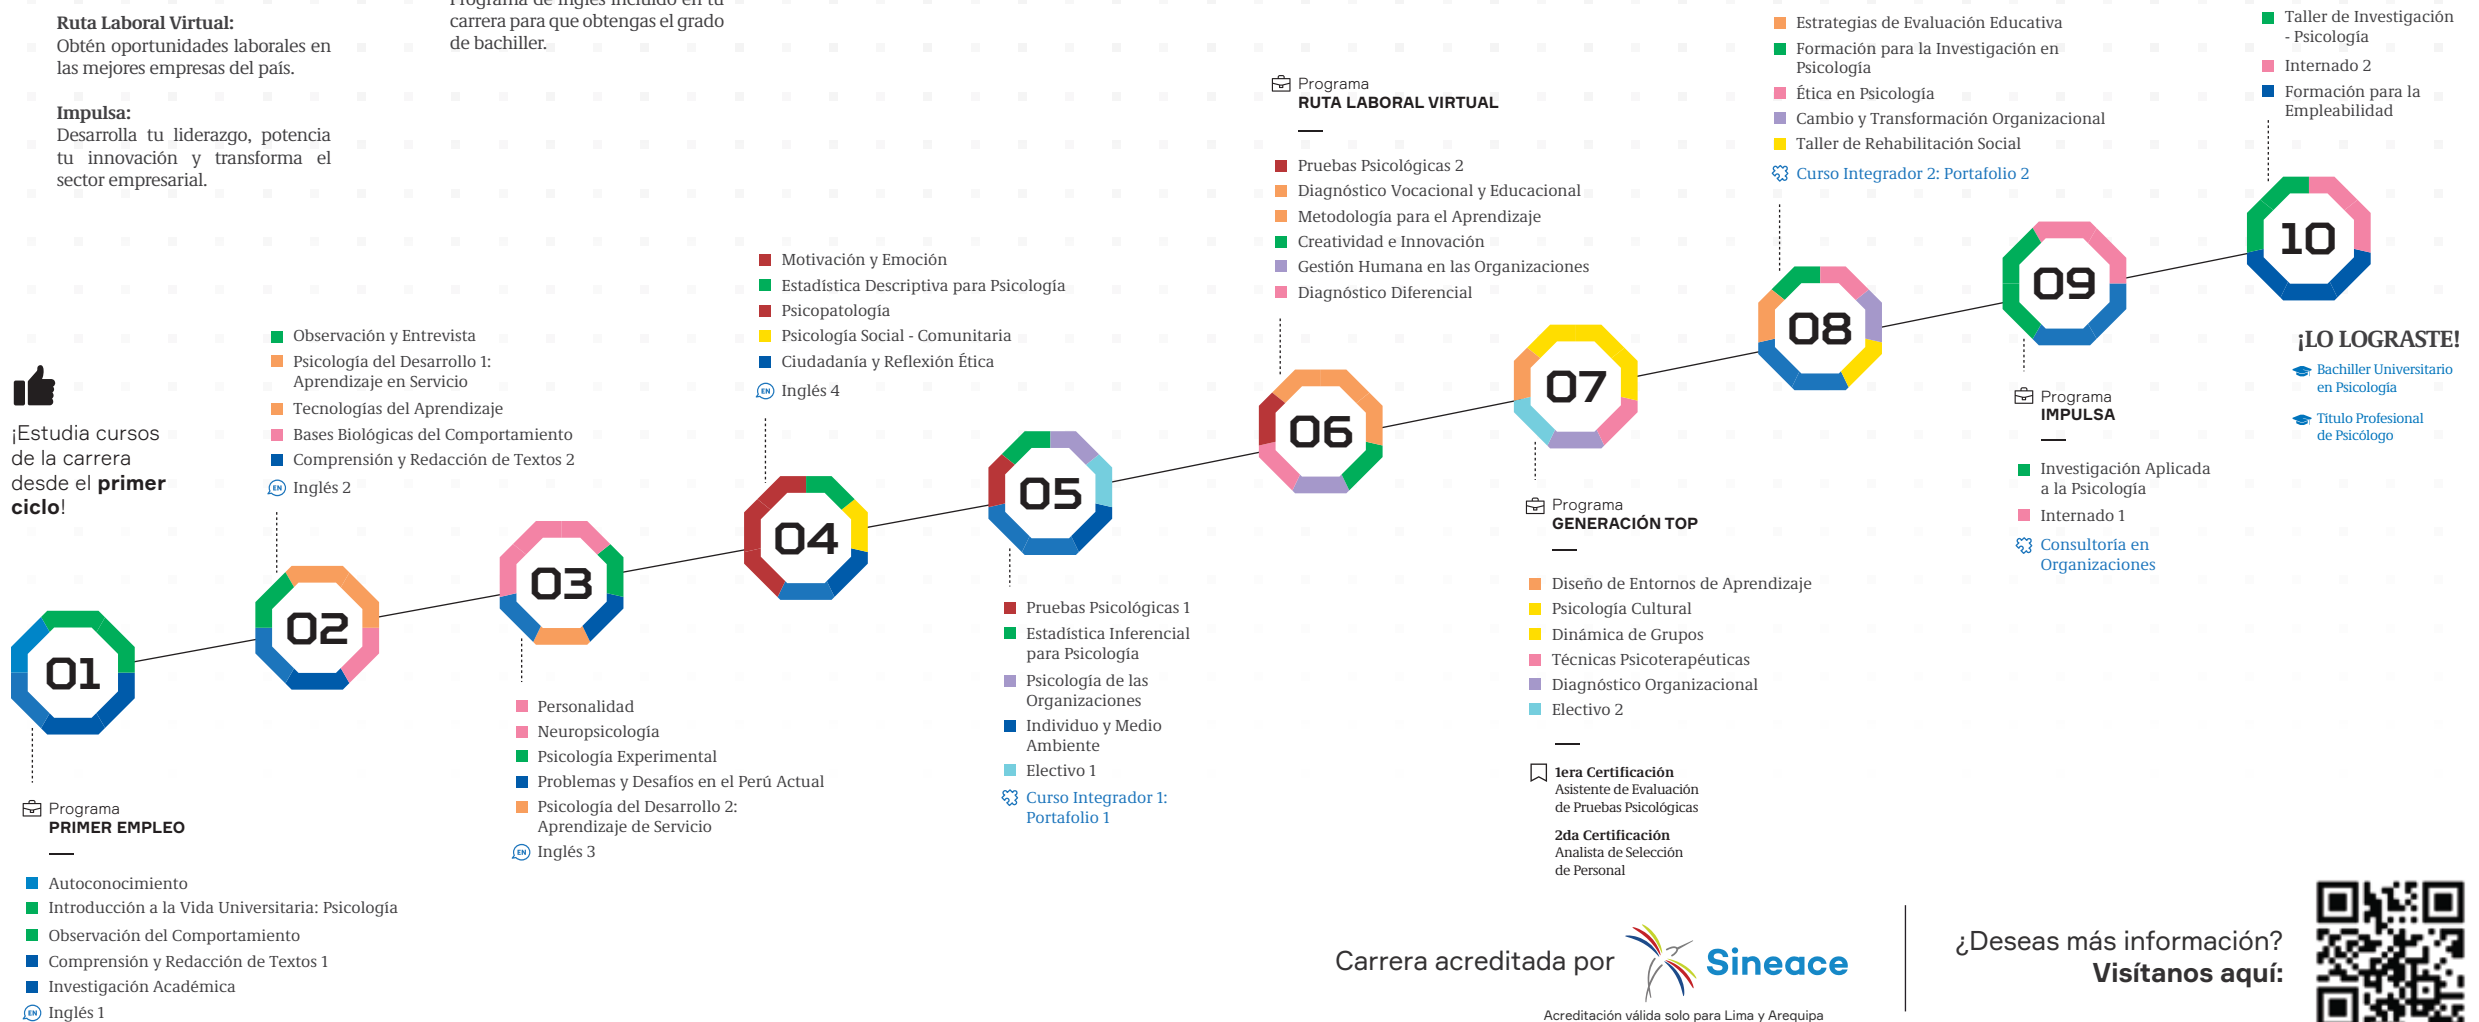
**Ruta Laboral Virtual:**
Obtén oportunidades laborales en las mejores empresas del país.

**Impulsa:**
Desarrolla tu liderazgo, potencia tu innovación y transforma el sector empresarial.

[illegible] carrera para que obtengas el grado de bachiller.

¡Estudia cursos de la carrera desde el **primer ciclo**!

01

Programa
PRIMER EMPLEO

Autoconocimiento
Introducción a la Vida Universitaria: Psicología
Observación del Comportamiento
Comprensión y Redacción de Textos 1
Investigación Académica
Inglés 1

02

Observación y Entrevista
Psicología del Desarrollo 1: Aprendizaje en Servicio
Tecnologías del Aprendizaje
Bases Biológicas del Comportamiento
Comprensión y Redacción de Textos 2
Inglés 2

03

Personalidad
Neuropsicología
Psicología Experimental
Problemas y Desafíos en el Perú Actual
Psicología del Desarrollo 2: Aprendizaje de Servicio
Inglés 3

04

Motivación y Emoción
Estadística Descriptiva para Psicología
Psicopatología
Psicología Social - Comunitaria
Ciudadanía y Reflexión Ética
Inglés 4

05

Pruebas Psicológicas 1
Estadística Inferencial para Psicología
Psicología de las Organizaciones
Individuo y Medio Ambiente
Electivo 1
Curso Integrador 1: Portafolio 1

06

Programa
RUTA LABORAL VIRTUAL

Pruebas Psicológicas 2
Diagnóstico Vocacional y Educacional
Metodología para el Aprendizaje
Creatividad e Innovación
Gestión Humana en las Organizaciones
Diagnóstico Diferencial

07

Programa
GENERACIÓN TOP

Diseño de Entornos de Aprendizaje
Psicología Cultural
Dinámica de Grupos
Técnicas Psicoterapéuticas
Diagnóstico Organizacional
Electivo 2

**1era Certificación**
Asistente de Evaluación de Pruebas Psicológicas

**2da Certificación**
Analista de Selección de Personal

08

Estrategias de Evaluación Educativa
Formación para la Investigación en Psicología
Ética en Psicología
Cambio y Transformación Organizacional
Taller de Rehabilitación Social
Curso Integrador 2: Portafolio 2

09

Programa
IMPULSA

Investigación Aplicada a la Psicología
Internado 1
Consultoría en Organizaciones

10

Taller de Investigación - Psicología
Internado 2
Formación para la Empleabilidad

¡LO LOGRASTE!
Bachiller Universitario en Psicología
Título Profesional de Psicólogo

Carrera acreditada por Sineace
Acreditación válida solo para Lima y Arequipa

¿Deseas más información?
**Visítanos aquí:**